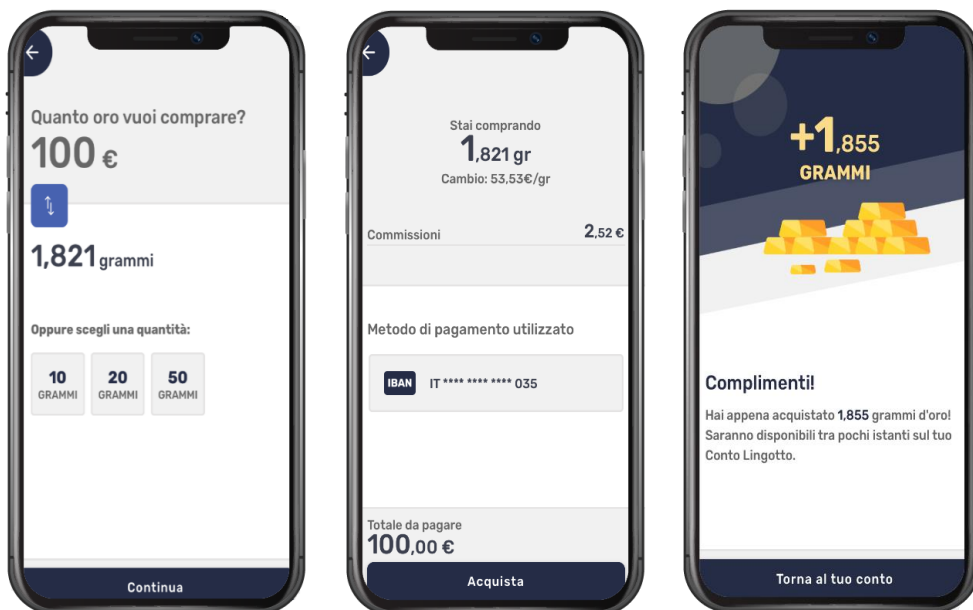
←

Quanto oro vuoi comprare?

100 €

1,821 grammi

Oppure scegli una quantità:

10 GRAMMI

20 GRAMMI

50 GRAMMI

Continua

←

Stai comprando

1,821 gr

Cambio: 53,53€/gr

Commissioni 2,52 €

Metodo di pagamento utilizzato

IBAN IT **** **** **** 035

Totale da pagare

100,00 €

Acquista

+1,855

GRAMMI

Complimenti!

Hai appena acquistato 1,855 grammi d'oro! Saranno disponibili tra pochi istanti sul tuo Conto Lingotto.

Torna al tuo conto